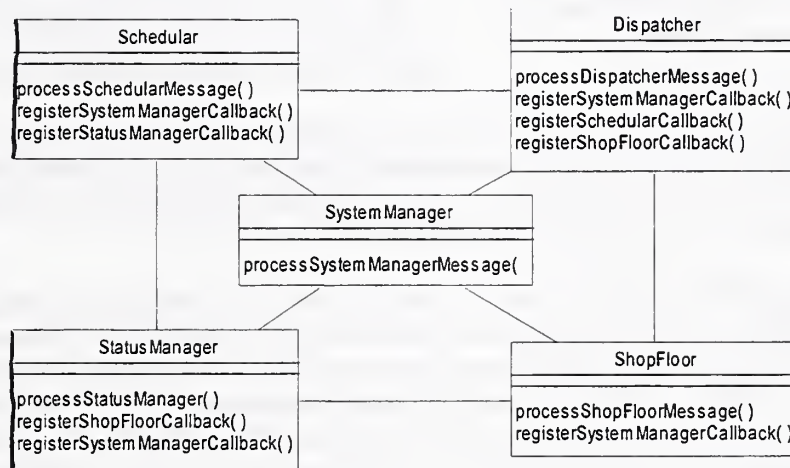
Schedular

processSchedularMessage( )
registerSystemManagerCallback( )
registerStatusManagerCallback( )

Dispatcher

processDispatcherMessage( )
registerSystemManagerCallback( )
registerSchedularCallback( )
registerShopFloorCallback( )

SystemManager

processSystemManagerMessage(

StatusManager

processStatusManager( )
registerShopFloorCallback( )
registerSystemManagerCallback( )

ShopFloor

processShopFloorMessage( )
registerSystemManagerCallback( )